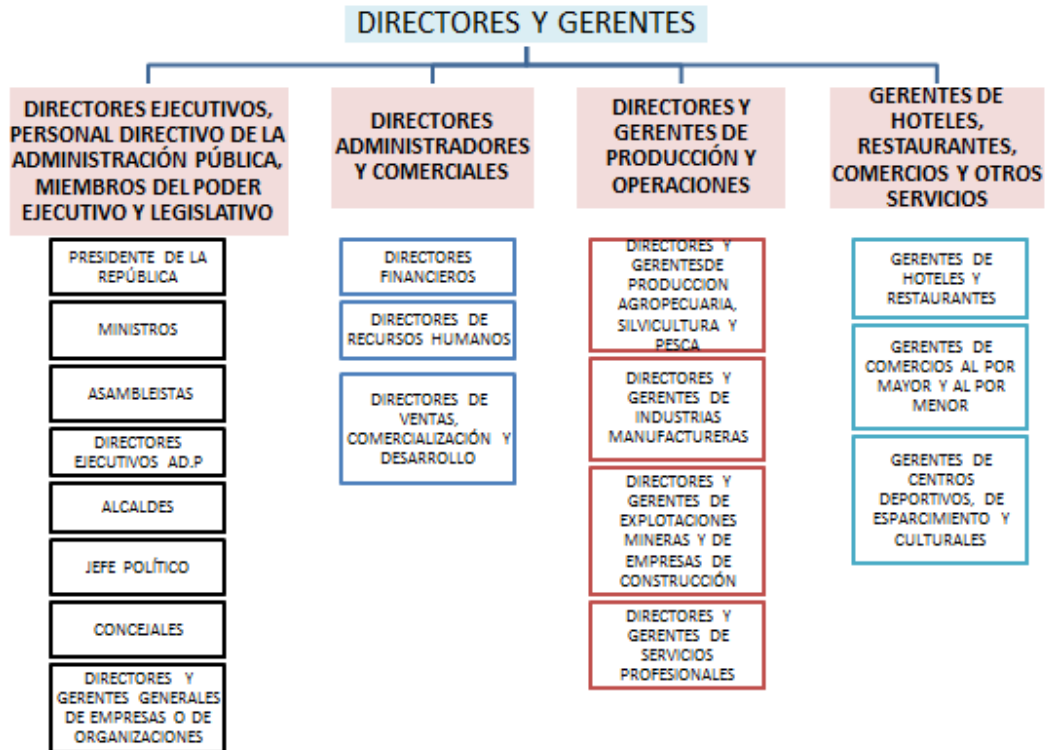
DIRECTORES Y GERENTES

DIRECTORES EJECUTIVOS, PERSONAL DIRECTIVO DE LA ADMINISTRACIÓN PÚBLICA, MIEMBROS DEL PODER EJECUTIVO Y LEGISLATIVO

PRESIDENTE DE LA REPÚBLICA

MINISTROS

ASAMBLEISTAS

DIRECTORES EJECUTIVOS AD.P

ALCALDES

JEFE POLÍTICO

CONCEJALES

DIRECTORES Y GERENTES GENERALES DE EMPRESAS O DE ORGANIZACIONES

DIRECTORES ADMINISTRADORES Y COMERCIALES

DIRECTORES FINANCIEROS

DIRECTORES DE RECURSOS HUMANOS

DIRECTORES DE VENTAS, COMERCIALIZACIÓN Y DESARROLLO

DIRECTORES Y GERENTES DE PRODUCCIÓN Y OPERACIONES

DIRECTORES Y GERENTESDE PRODUCCION AGROPECUARIA, SILVICULTURA Y PESCA

DIRECTORES Y GERENTES DE INDUSTRIAS MANUFACTURERAS

DIRECTORES Y GERENTES DE EXPLOTACIONES MINERAS Y DE EMPRESAS DE CONSTRUCCIÓN

DIRECTORES Y GERENTES DE SERVICIOS PROFESIONALES

GERENTES DE HOTELES, RESTAURANTES, COMERCIOS Y OTROS SERVICIOS

GERENTES DE HOTELES Y RESTAURANTES

GERENTES DE COMERCIOS AL POR MAYOR Y AL POR MENOR

GERENTES DE CENTROS DEPORTIVOS, DE ESPARCIMIENTO Y CULTURALES